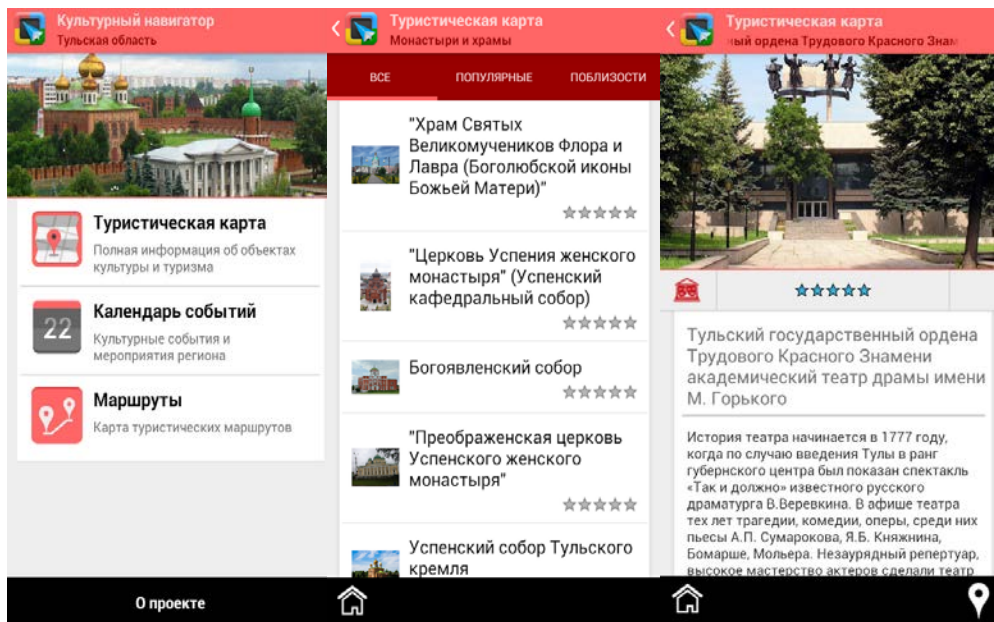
Культурный навигатор
Тульская область

Туристическая карта
Полная информация об объектах культуры и туризма

22

Календарь событий
Культурные события и мероприятия региона

Маршруты
Карта туристических маршрутов

О проекте

Туристическая карта
Монастыри и храмы

ВСЕ
ПОПУЛЯРНЫЕ
ПОБЛИЗОСТИ

"Храм Святых Великомучеников Флора и Лавра (Боголюбской иконы Божьей Матери)"

"Церковь Успения женского монастыря" (Успенский кафедральный собор)

Богоявленский собор

"Преображенская церковь Успенского женского монастыря"

Успенский собор Тульского кремля

Туристическая карта
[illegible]ый ордена Трудового Красного Знам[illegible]

Тульский государственный ордена Трудового Красного Знамени академический театр драмы имени М. Горького

История театра начинается в 1777 году, когда по случаю введения Тулы в ранг губернского центра был показан спектакль «Так и должно» известного русского драматурга В.Веревкина. В афише театра тех лет трагедии, комедии, оперы, среди них пьесы А.П. Сумарокова, Я.Б. Княжнина, Бомарше, Мольера. Незаурядный репертуар, высокое мастерство актеров сделали театр